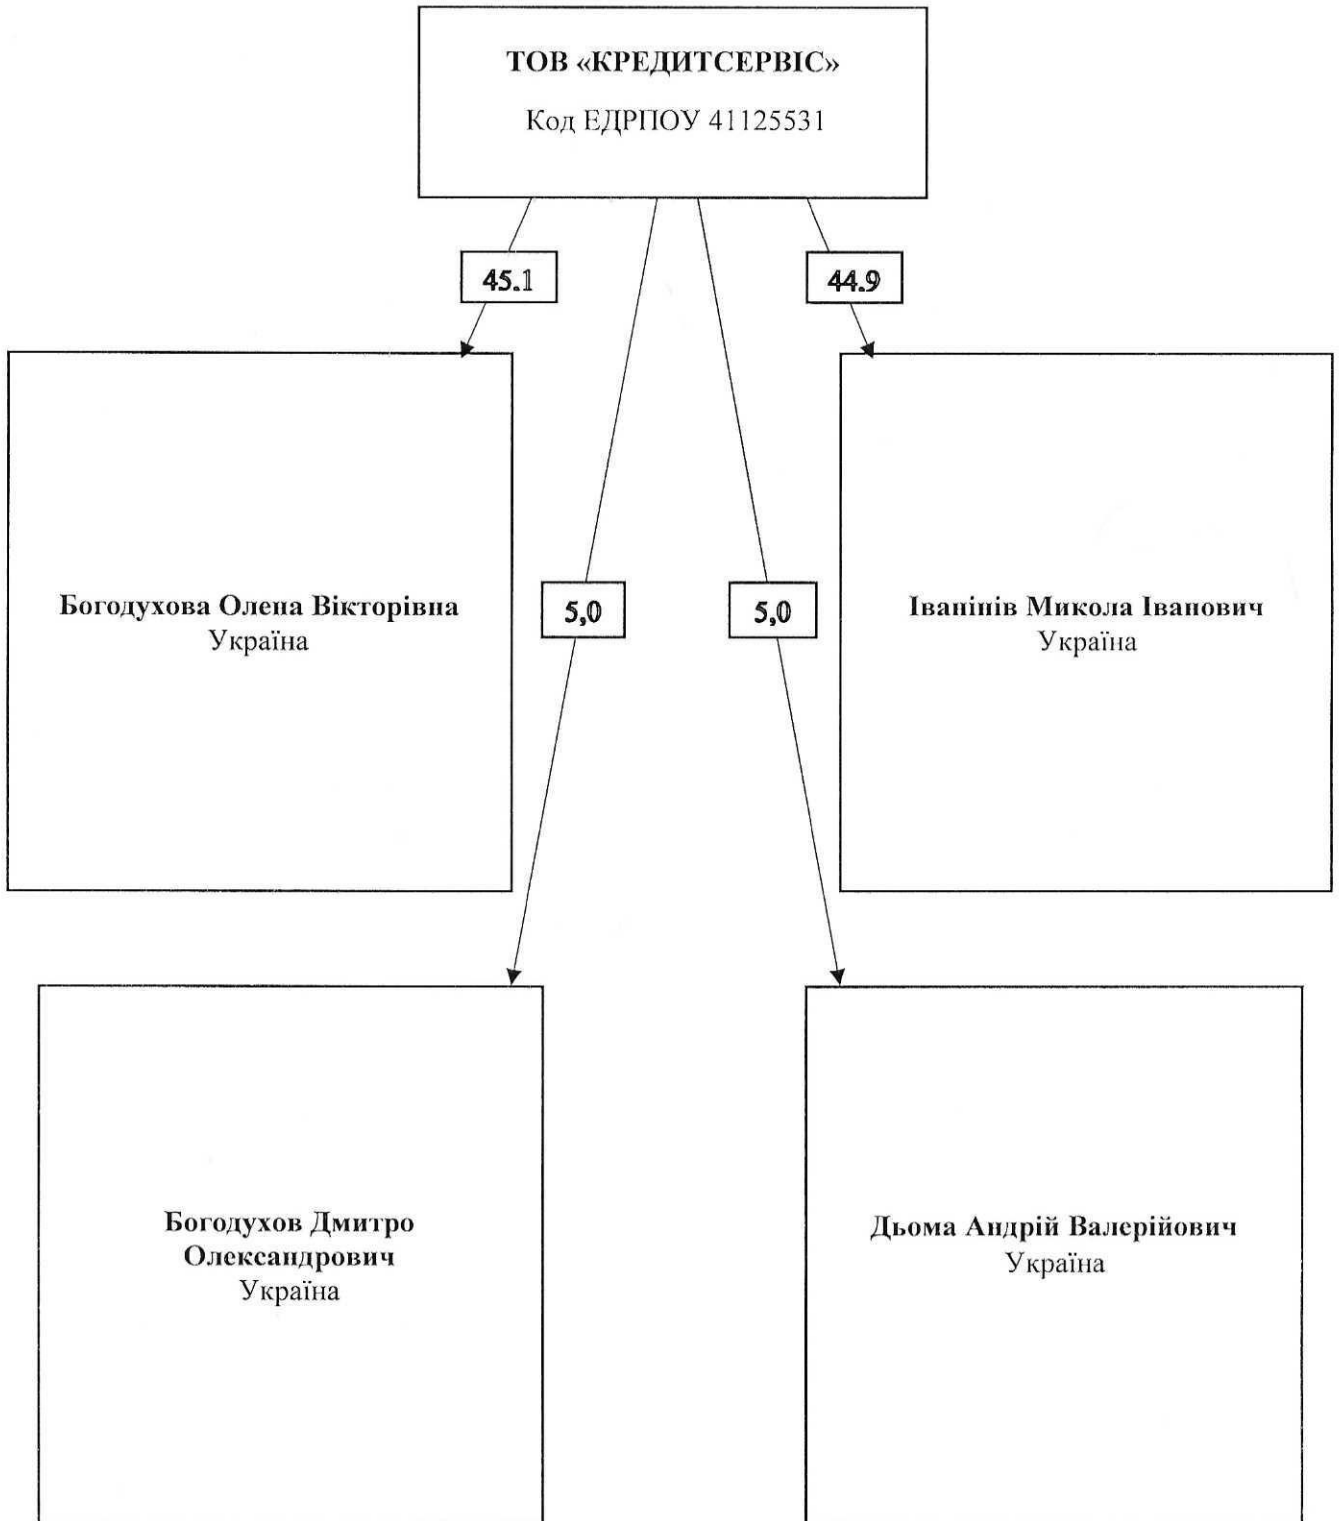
ТОВ «КРЕДИТСЕРВІС»
Код ЕДРПОУ 41125531

45.1

44.9

5,0

5,0

Богодухова Олена Вікторівна
Україна

Іванінів Микола Іванович
Україна

Богодухов Дмитро Олександрович
Україна

Дьома Андрій Валерійович
Україна